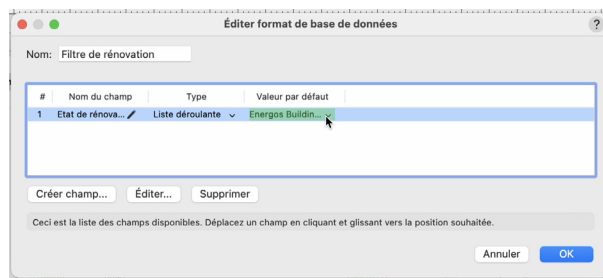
Éditer format de base de données

?

Nom: Filtre de rénovation

| # | Nom du champ | Type | Valeur par défaut |
|---|---|---|---|
| 1 | Etat de rénova... | Liste déroulante | Energos Buildin... |

Créer champ... Éditer... Supprimer

Ceci est la liste des champs disponibles. Déplacez un champ en cliquant et glissant vers la position souhaitée.

Annuler OK